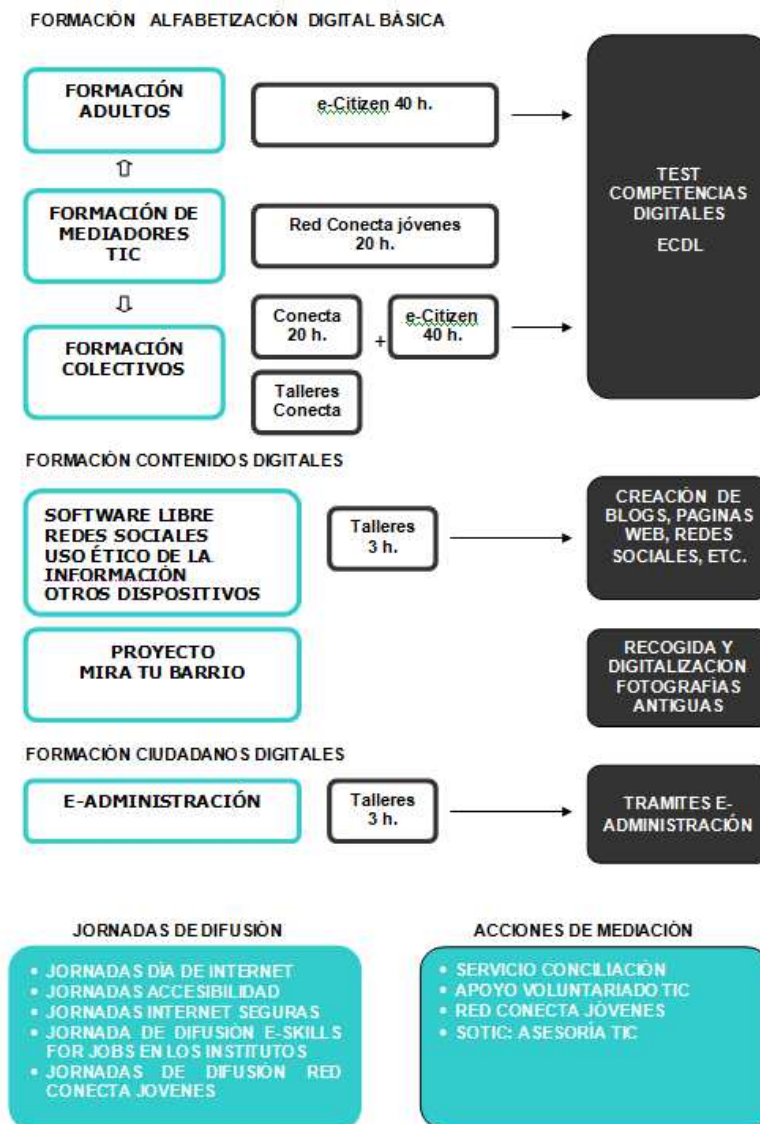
FORMACIÓN ALFABETIZACIÓN DIGITAL BÁSICA

FORMACIÓN ADULTOS

e-Citizen 40 h.

FORMACIÓN DE MEDIADORES TIC

Red Conecta jóvenes 20 h.

FORMACIÓN COLECTIVOS

Conecta 20 h.

+

e-Citizen 40 h.

Talleres Conecta

TEST COMPETENCIAS DIGITALES

ECDL

FORMACIÓN CONTENIDOS DIGITALES

SOFTWARE LIBRE
REDES SOCIALES
USO ÉTICO DE LA INFORMACIÓN
OTROS DISPOSITIVOS

Talleres 3 h.

CREACIÓN DE BLOGS, PAGINAS WEB, REDES SOCIALES, ETC.

PROYECTO MIRA TU BARRIO

RECOGIDA Y DIGITALIZACION FOTOGRAFÍAS ANTIGUAS

FORMACIÓN CIUDADANOS DIGITALES

E-ADMINISTRACIÓN

Talleres 3 h.

TRAMITES E-ADMINISTRACIÓN

JORNADAS DE DIFUSIÓN

• JORNADAS DÍA DE INTERNET
• JORNADAS ACCESIBILIDAD
• JORNADAS INTERNET SEGURAS
• JORNADA DE DIFUSIÓN E-SKILLS FOR JOBS EN LOS INSTITUTOS
• JORNADAS DE DIFUSIÓN RED CONECTA JÓVENES

ACCIONES DE MEDIACIÓN

• SERVICIO CONCILIACIÓN
• APOYO VOLUNTARIADO TIC
• RED CONECTA JÓVENES
• SOTIC: ASESORÍA TIC